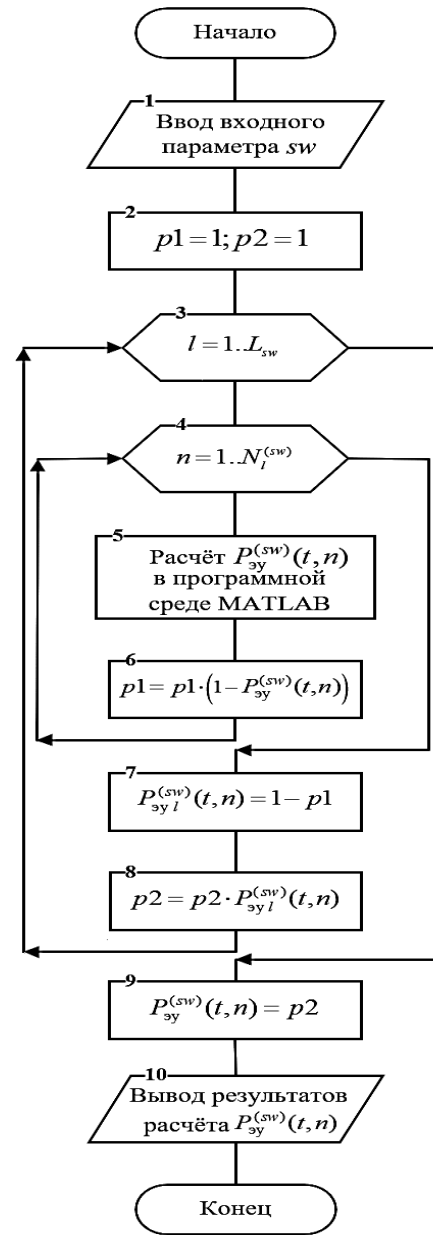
Начало

1
Ввод входного параметра *sw*

2
$p1=1; p2=1$

3
$l=1..L_{sw}$

4
$n=1..N_l^{(sw)}$

5
Расчёт $P_{эу}^{(sw)}(t,n)$ в программной среде MATLAB

6
$p1=p1\cdot\left(1-P_{эу}^{(sw)}(t,n)\right)$

7
$P_{эу\,l}^{(sw)}(t,n)=1-p1$

8
$p2=p2\cdot P_{эу\,l}^{(sw)}(t,n)$

9
$P_{эу}^{(sw)}(t,n)=p2$

10
Вывод результатов расчёта $P_{эу}^{(sw)}(t,n)$

Конец